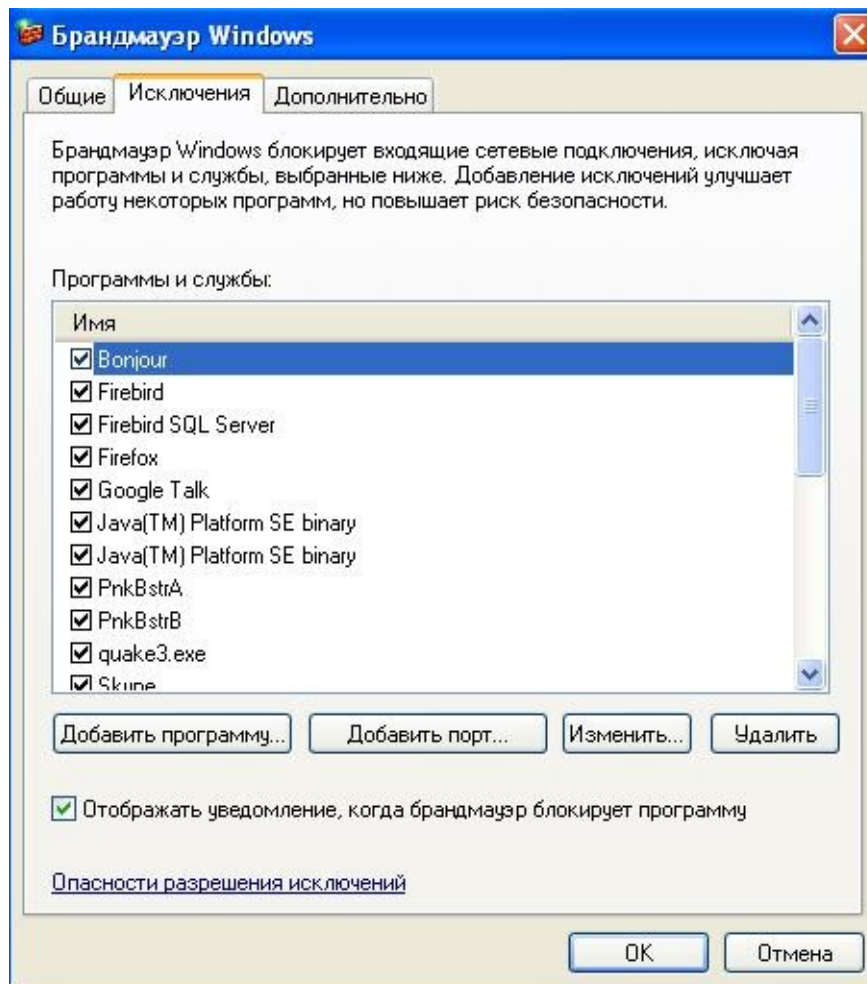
Брандмауэр Windows

Общие | Исключения | Дополнительно

Брандмауэр Windows блокирует входящие сетевые подключения, исключая программы и службы, выбранные ниже. Добавление исключений улучшает работу некоторых программ, но повышает риск безопасности.

Программы и службы:

Имя
Bonjour
Firebird
Firebird SQL Server
Firefox
Google Talk
Java(TM) Platform SE binary
Java(TM) Platform SE binary
PnkBstrA
PnkBstrB
quake3.exe
Skype

Добавить программу... | Добавить порт... | Изменить... | Удалить

Отображать уведомление, когда брандмауэр блокирует программу

Опасности разрешения исключений

OK | Отмена